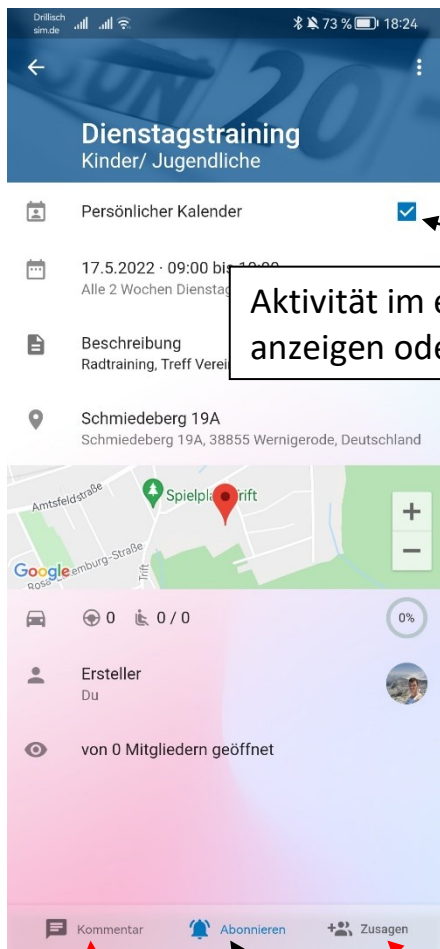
Drillisch sim.de 73 % 18:24

Dienstagstraining
Kinder/ Jugendliche

Persönlicher Kalender

17.5.2022 · 09:00 bis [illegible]
Alle 2 Wochen Dienstag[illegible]

Aktivität im e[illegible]
anzeigen ode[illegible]

Beschreibung
Radtraining, Treff Verei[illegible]

Schmiedeberg 19A
Schmiedeberg 19A, 38855 Wernigerode, Deutschland

Amtsfeldstraße
Spielpla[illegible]rift
Google
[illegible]emburg-Straße
Trift
+
−

0 0 / 0
0%

Ersteller
Du

von 0 Mitgliedern geöffnet

Kommentar
Abonnieren
Zusagen